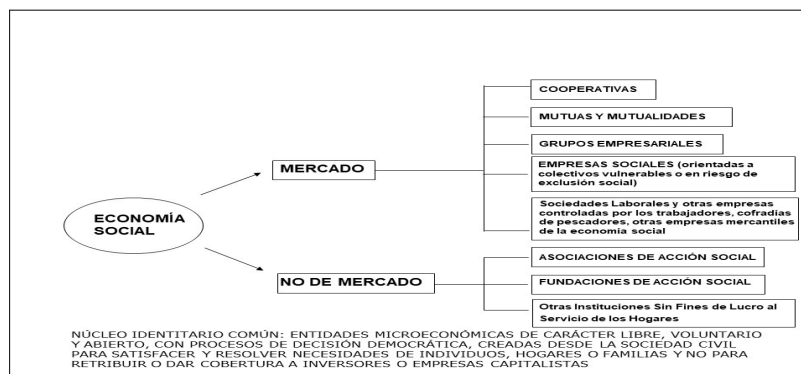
ECONOMÍA SOCIAL

MERCADO

COOPERATIVAS

MUTUAS Y MUTUALIDADES

GRUPOS EMPRESARIALES

EMPRESAS SOCIALES (orientadas a colectivos vulnerables o en riesgo de exclusión social)

Sociedades Laborales y otras empresas controladas por los trabajadores, cofradías de pescadores, otras empresas mercantiles de la economía social

NO DE MERCADO

ASOCIACIONES DE ACCIÓN SOCIAL

FUNDACIONES DE ACCIÓN SOCIAL

Otras Instituciones Sin Fines de Lucro al Servicio de los Hogares

NÚCLEO IDENTITARIO COMÚN: ENTIDADES MICROECONÓMICAS DE CARÁCTER LIBRE, VOLUNTARIO Y ABIERTO, CON PROCESOS DE DECISIÓN DEMOCRÁTICA, CREADAS DESDE LA SOCIEDAD CIVIL PARA SATISFACER Y RESOLVER NECESIDADES DE INDIVIDUOS, HOGARES O FAMILIAS Y NO PARA RETRIBUIR O DAR COBERTURA A INVERSORES O EMPRESAS CAPITALISTAS